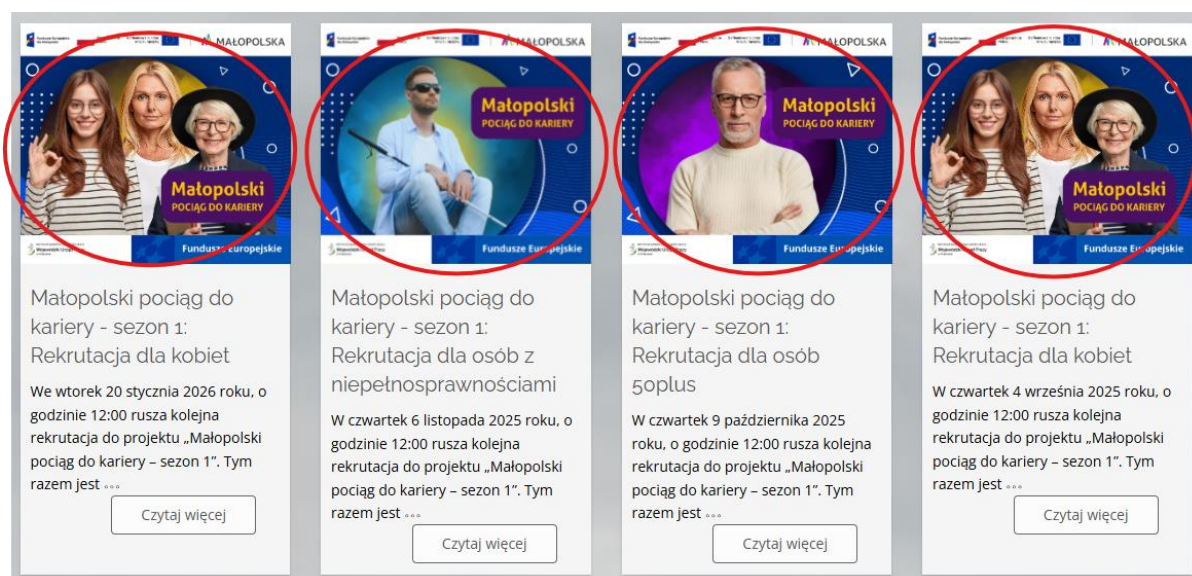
MAŁOPOLSKA

Małopolski
POCIĄG DO KARIERY

Fundusze Europejskie

Małopolski pociąg do kariery - sezon 1: Rekrutacja dla kobiet

We wtorek 20 stycznia 2026 roku, o godzinie 12:00 rusza kolejna rekrutacja do projektu „Małopolski pociąg do kariery – sezon 1". Tym razem jest ...

Czytaj więcej

MAŁOPOLSKA

Małopolski
POCIĄG DO KARIERY

Fundusze Europejskie

Małopolski pociąg do kariery - sezon 1: Rekrutacja dla osób z niepełnosprawnościami

W czwartek 6 listopada 2025 roku, o godzinie 12:00 rusza kolejna rekrutacja do projektu „Małopolski pociąg do kariery – sezon 1". Tym razem jest ...

Czytaj więcej

MAŁOPOLSKA

Małopolski
POCIĄG DO KARIERY

Fundusze Europejskie

Małopolski pociąg do kariery - sezon 1: Rekrutacja dla osób 50plus

W czwartek 9 października 2025 roku, o godzinie 12:00 rusza kolejna rekrutacja do projektu „Małopolski pociąg do kariery – sezon 1". Tym razem jest ...

Czytaj więcej

MAŁOPOLSKA

Małopolski
POCIĄG DO KARIERY

Fundusze Europejskie

Małopolski pociąg do kariery - sezon 1: Rekrutacja dla kobiet

W czwartek 4 września 2025 roku, o godzinie 12:00 rusza kolejna rekrutacja do projektu „Małopolski pociąg do kariery – sezon 1". Tym razem jest ...

Czytaj więcej